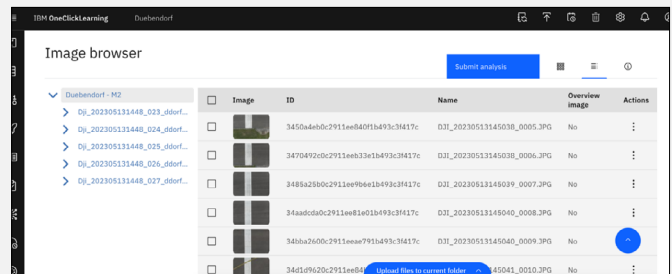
IBM OneClickLearning | Duebendorf

Image browser

Submit analysis

Duebendorf - M2
Dji_202305131448_023_ddorf...
Dji_202305131448_024_ddorf...
Dji_202305131448_025_ddorf...
Dji_202305131448_026_ddorf...
Dji_202305131448_027_ddorf...

| | Image | ID | Name | Overview image | Actions |
|---|---|---|---|---|---|
| | | 3450a4eb0c2911ee840f1b493c3f417c | DJI_20230513145038_0005.JPG | No | ⋮ |
| | | 3470492c0c2911eeb33e1b493c3f417c | DJI_20230513145038_0006.JPG | No | ⋮ |
| | | 3485a25b0c2911ee9b6e1b493c3f417c | DJI_20230513145039_0007.JPG | No | ⋮ |
| | | 34aadcda0c2911ee81e01b493c3f417c | DJI_20230513145040_0008.JPG | No | ⋮ |
| | | 34bba2600c2911eeae791b493c3f417c | DJI_20230513145040_0009.JPG | No | ⋮ |
| | | 34d1d9620c2911ee84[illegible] | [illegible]45041_0010.JPG | No | ⋮ |

Upload files to current folder